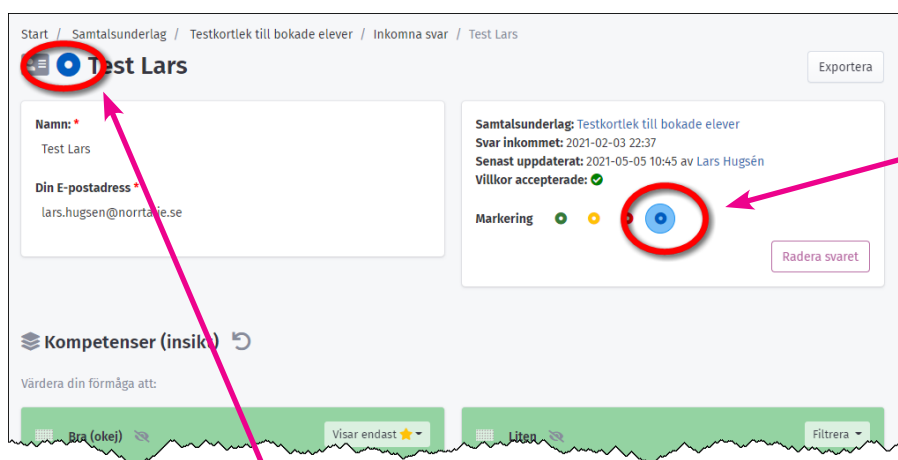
Start / Samtalsunderlag / Testkortlek till bokade elever / Inkomna svar / Test Lars

Test Lars

Exportera

Namn: *
Test Lars

Din E-postadress *
lars.hugsen@norrtalje.se

Samtalsunderlag: Testkortlek till bokade elever
Svar inkommet: 2021-02-03 22:37
Senast uppdaterat: 2021-05-05 10:45 av Lars Hugsén
Villkor accepterade:

Markering

Radera svaret

Kompetenser (insikt)

Värdera din förmåga att:

Bra (okej)

Visar endast

Liten

Filtrera